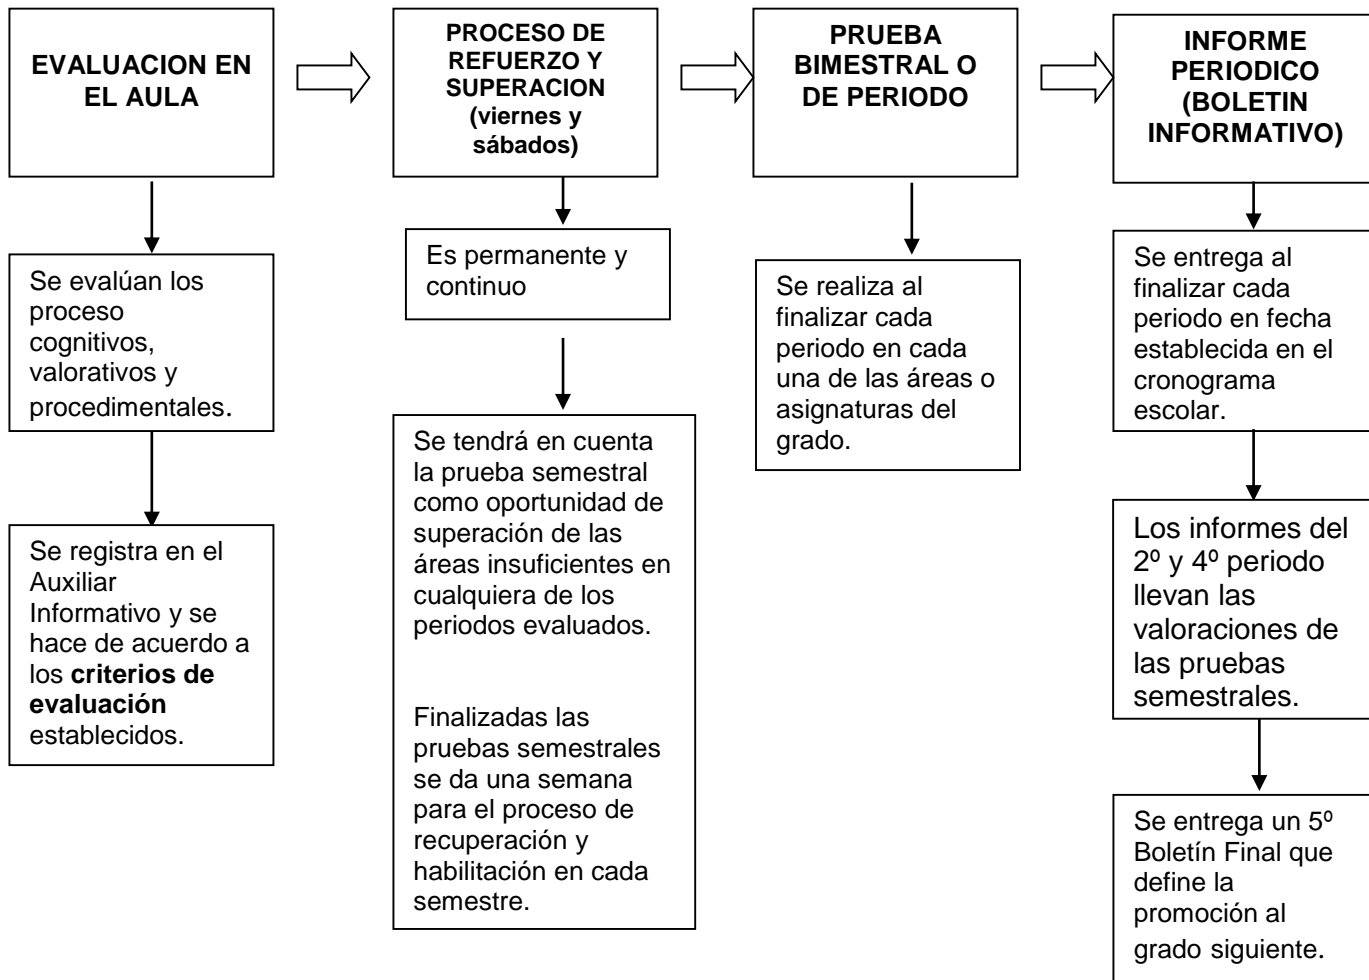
EVALUACION EN EL AULA

Se evalúan los proceso cognitivos, valorativos y procedimentales.

Se registra en el Auxiliar Informativo y se hace de acuerdo a los **criterios de evaluación** establecidos.

PROCESO DE REFUERZO Y SUPERACION (viernes y sábados)

Es permanente y continuo

Se tendrá en cuenta la prueba semestral como oportunidad de superación de las áreas insuficientes en cualquiera de los periodos evaluados.

Finalizadas las pruebas semestrales se da una semana para el proceso de recuperación y habilitación en cada semestre.

PRUEBA BIMESTRAL O DE PERIODO

Se realiza al finalizar cada periodo en cada una de las áreas o asignaturas del grado.

INFORME PERIODICO (BOLETIN INFORMATIVO)

Se entrega al finalizar cada periodo en fecha establecida en el cronograma escolar.

Los informes del 2º y 4º periodo llevan las valoraciones de las pruebas semestrales.

Se entrega un 5º Boletín Final que define la promoción al grado siguiente.